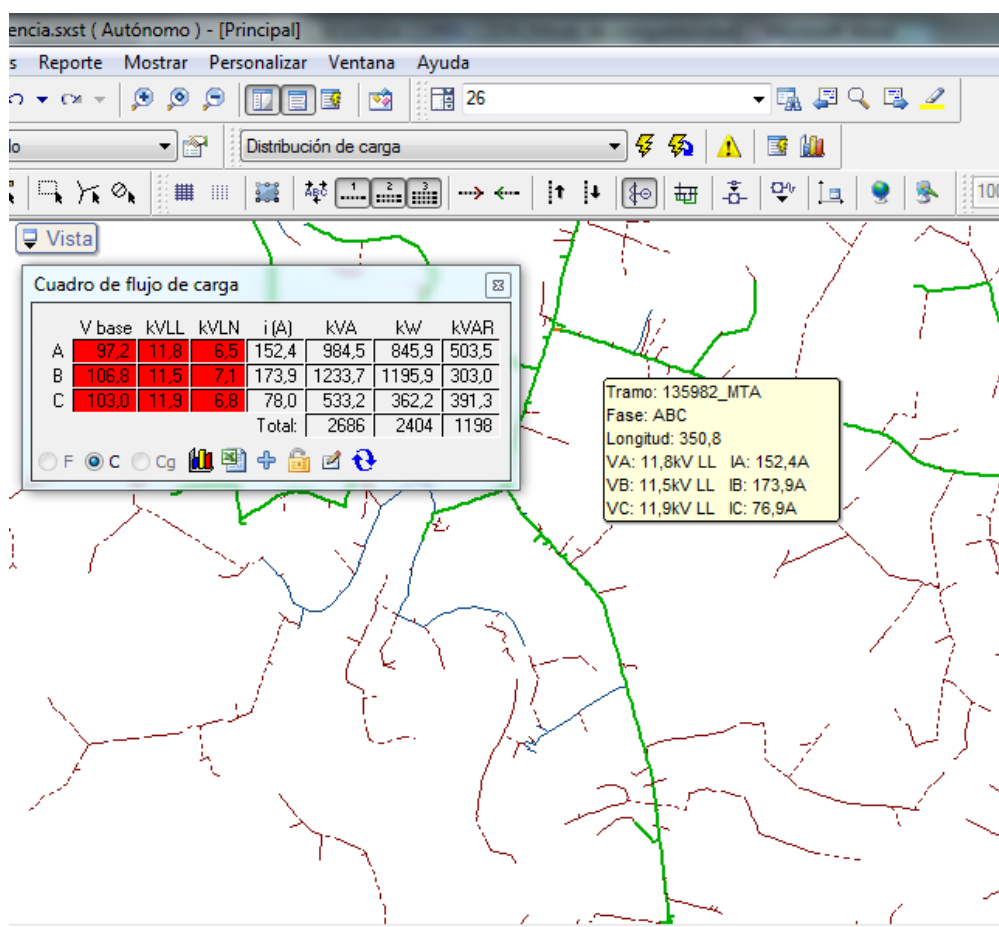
encia.sxst ( Autónomo ) - [Principal]

s Reporte Mostrar Personalizar Ventana Ayuda

26

lo

Distribución de carga

Vista

Cuadro de flujo de carga

| | V base | kVLL | kVLN | i (A) | kVA | kW | kVAR |
|---|---|---|---|---|---|---|---|
| A | 97,2 | 11,8 | 6,5 | 152,4 | 984,5 | 845,9 | 503,5 |
| B | 106,8 | 11,5 | 7,1 | 173,9 | 1233,7 | 1195,9 | 303,0 |
| C | 103,0 | 11,9 | 6,8 | 78,0 | 533,2 | 362,2 | 391,3 |
| | | | | Total: | 2686 | 2404 | 1198 |

F C Cg

Tramo: 135982_MTA
Fase: ABC
Longitud: 350,8
VA: 11,8kV LL IA: 152,4A
VB: 11,5kV LL IB: 173,9A
VC: 11,9kV LL IC: 76,9A